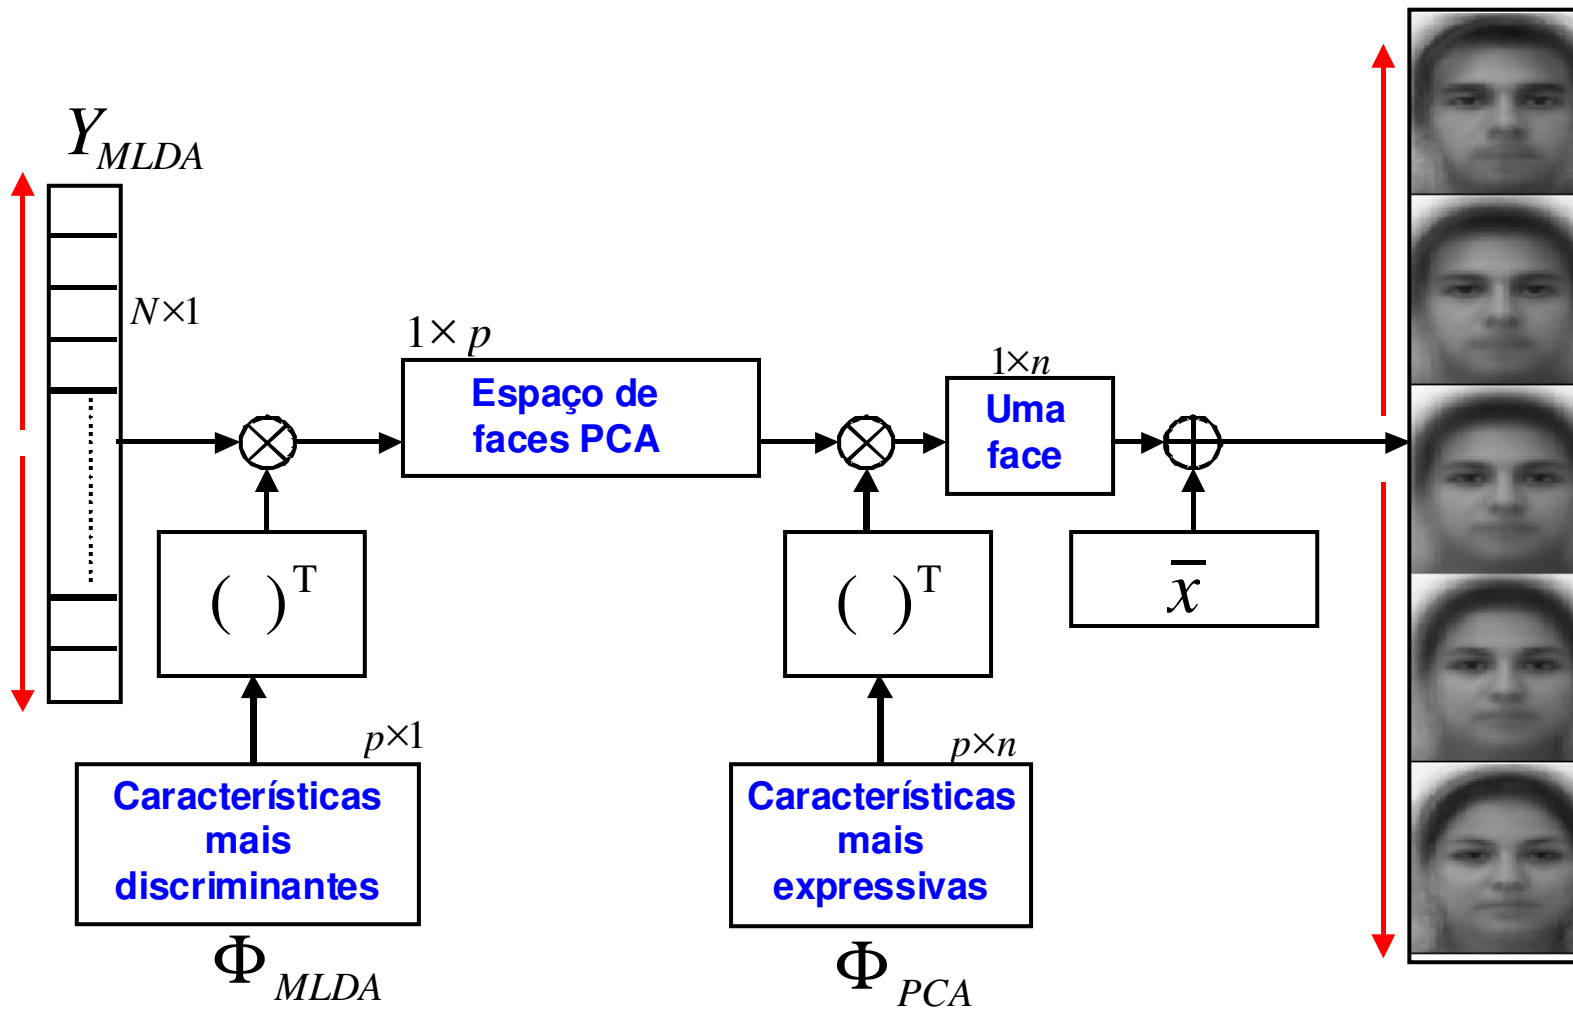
$Y_{MLDA}$

$N\times1$

$1\times p$

Espaço de faces PCA

$1\times n$

Uma face

$(\ )^T$

$(\ )^T$

$\bar{x}$

$p\times1$

Características mais discriminantes

$\Phi_{MLDA}$

$p\times n$

Características mais expressivas

$\Phi_{PCA}$